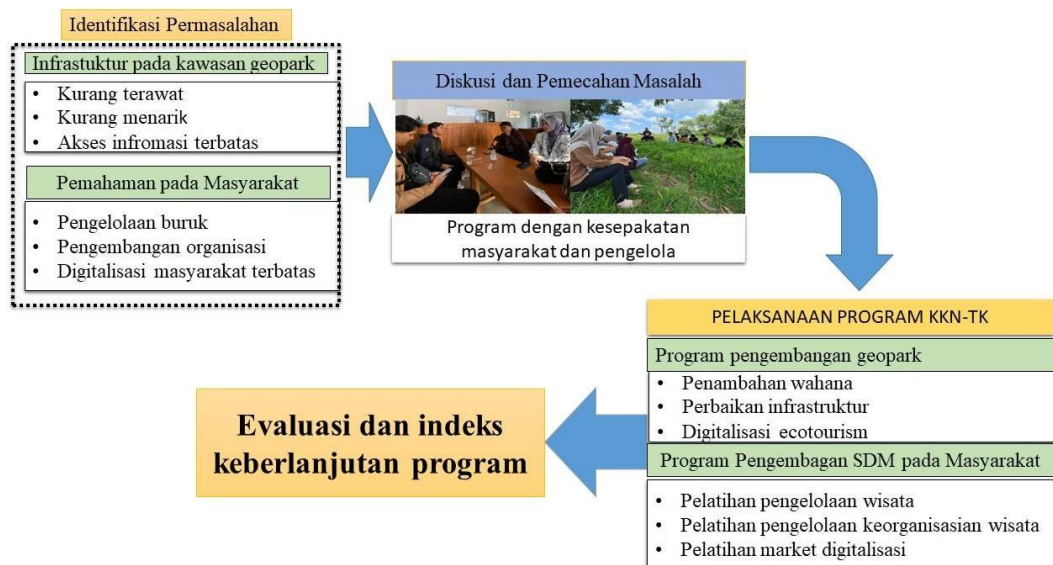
Identifikasi Permasalahan

Infrastuktur pada kawasan geopark

- Kurang terawat
- Kurang menarik
- Akses infromasi terbatas

Pemahaman pada Masyarakat

- Pengelolaan buruk
- Pengembangan organisasi
- Digitalisasi masyarakat terbatas

Diskusi dan Pemecahan Masalah

Program dengan kesepakatan masyarakat dan pengelola

PELAKSANAAN PROGRAM KKN-TK

Program pengembangan geopark

- Penambahan wahana
- Perbaikan infrastruktur
- Digitalisasi ecotourism

Program Pengembangan SDM pada Masyarakat

- Pelatihan pengelolaan wisata
- Pelatihan pengelolaan keorganisasian wisata
- Pelatihan market digitalisasi

Evaluasi dan indeks keberlanjutan program